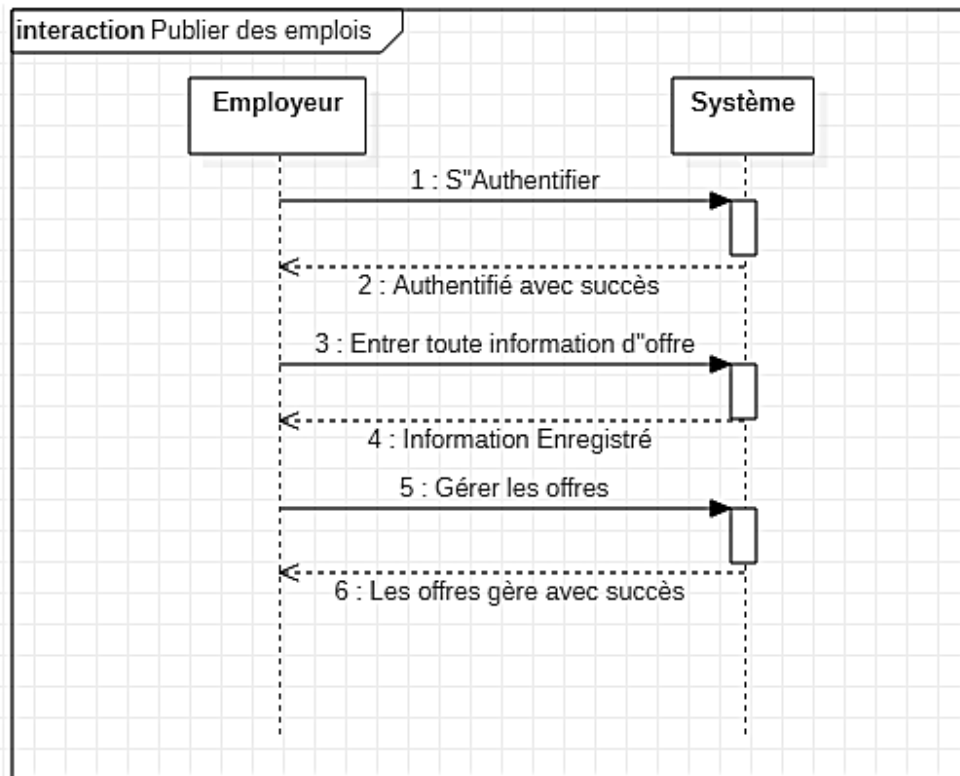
interaction Publier des emplois

Employeur

Système

1 : S"Authentifier

2 : Authentifié avec succès

3 : Entrer toute information d"offre

4 : Information Enregistré

5 : Gérer les offres

6 : Les offres gère avec succès